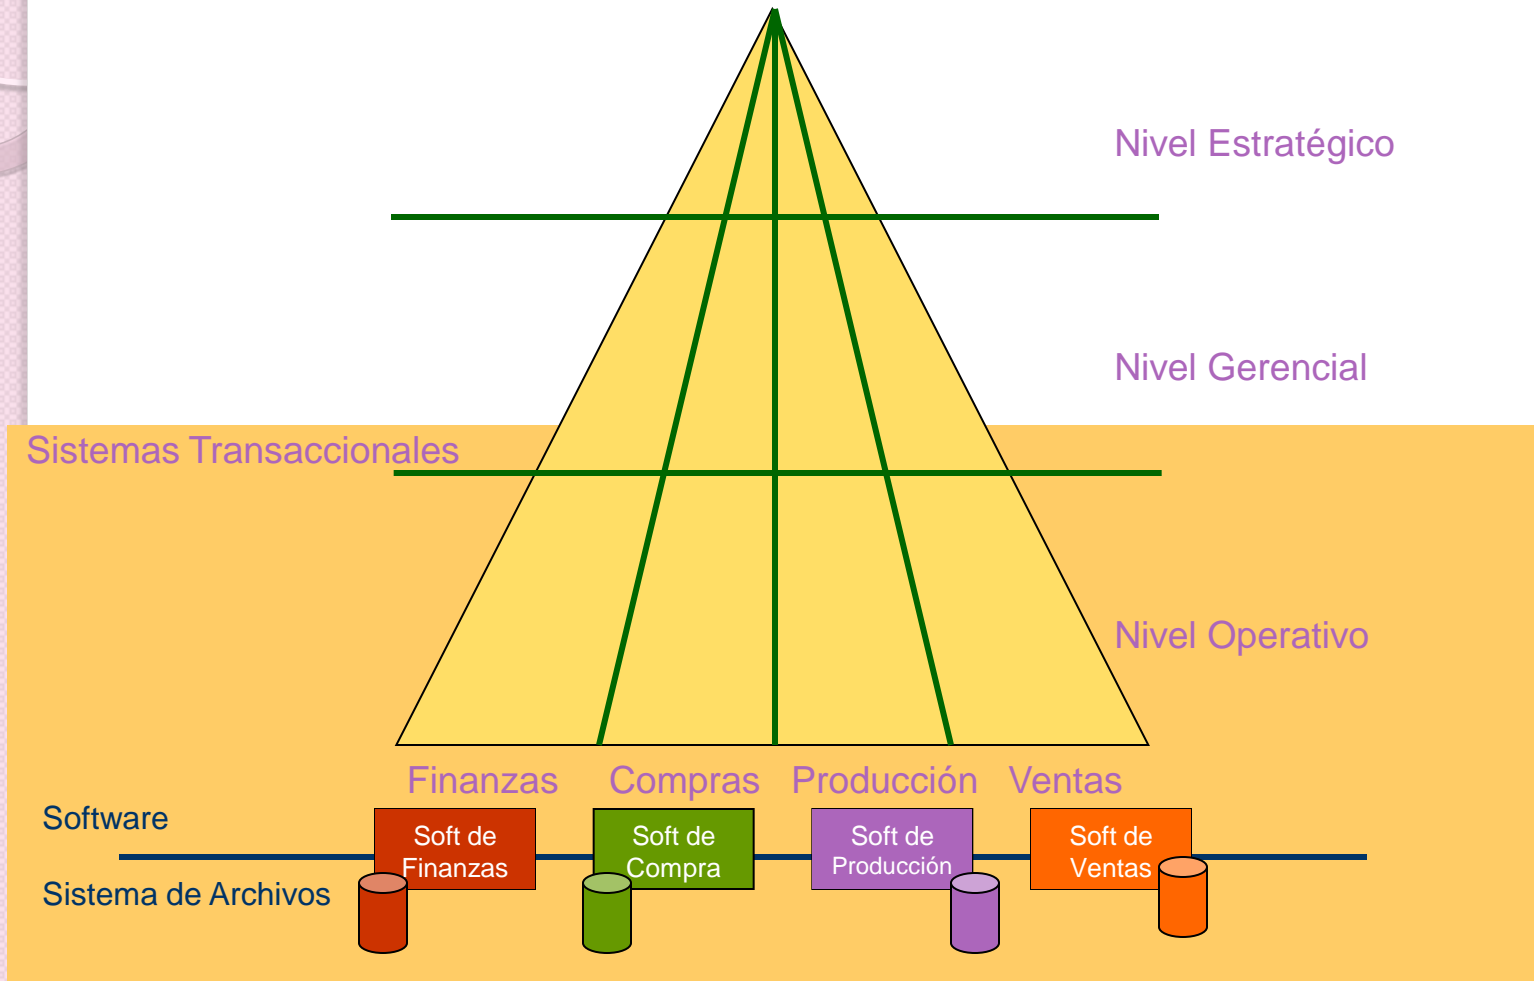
Nivel Estratégico

Nivel Gerencial

Sistemas Transaccionales

Nivel Operativo

Finanzas Compras Producción Ventas

Software

Soft de Finanzas

Soft de Compra

Soft de Producción

Soft de Ventas

Sistema de Archivos